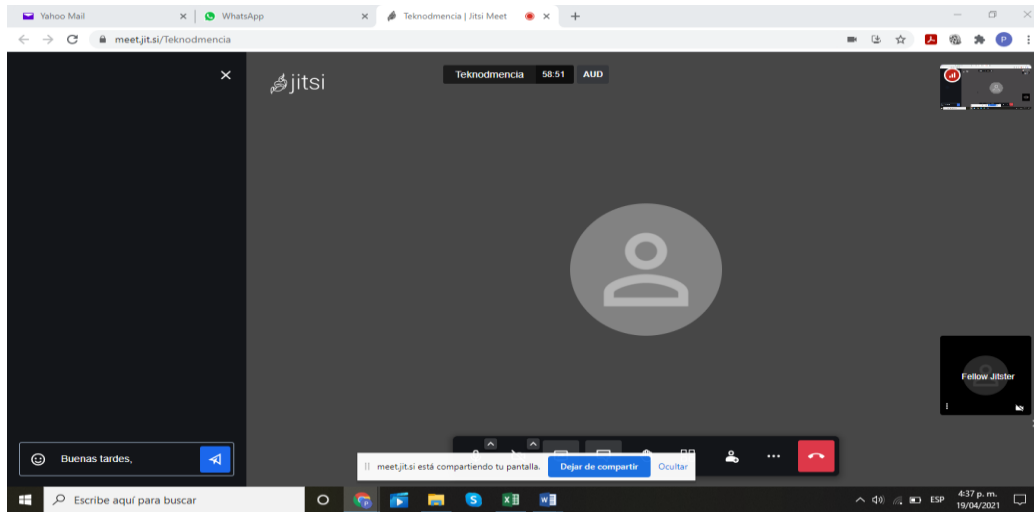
Yahoo Mail
WhatsApp
Teknodmencia | Jitsi Meet
meet.jit.si/Teknodmencia

jitsi
Teknodmencia 58:51 AUD

Fellow Jitster

Buenas tardes,

meet.jit.si está compartiendo tu pantalla. Dejar de compartir Ocultar

Escribe aquí para buscar
ESP
4:37 p. m.
19/04/2021